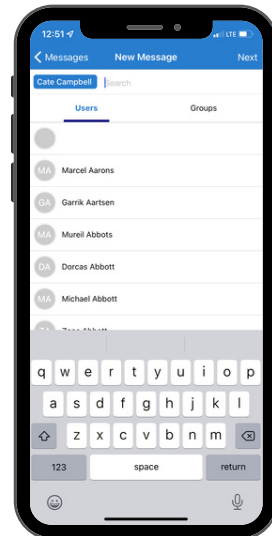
12:51

LTE

Messages

New Message

Next

Cate Campbell

Search

Users

Groups

MA

Marcel Aarons

GA

Garrik Aartsen

MA

Mureil Abbots

DA

Dorcas Abbott

MA

Michael Abbott

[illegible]

q w e r t y u i o p

a s d f g h j k l

z x c v b n m

123

space

return